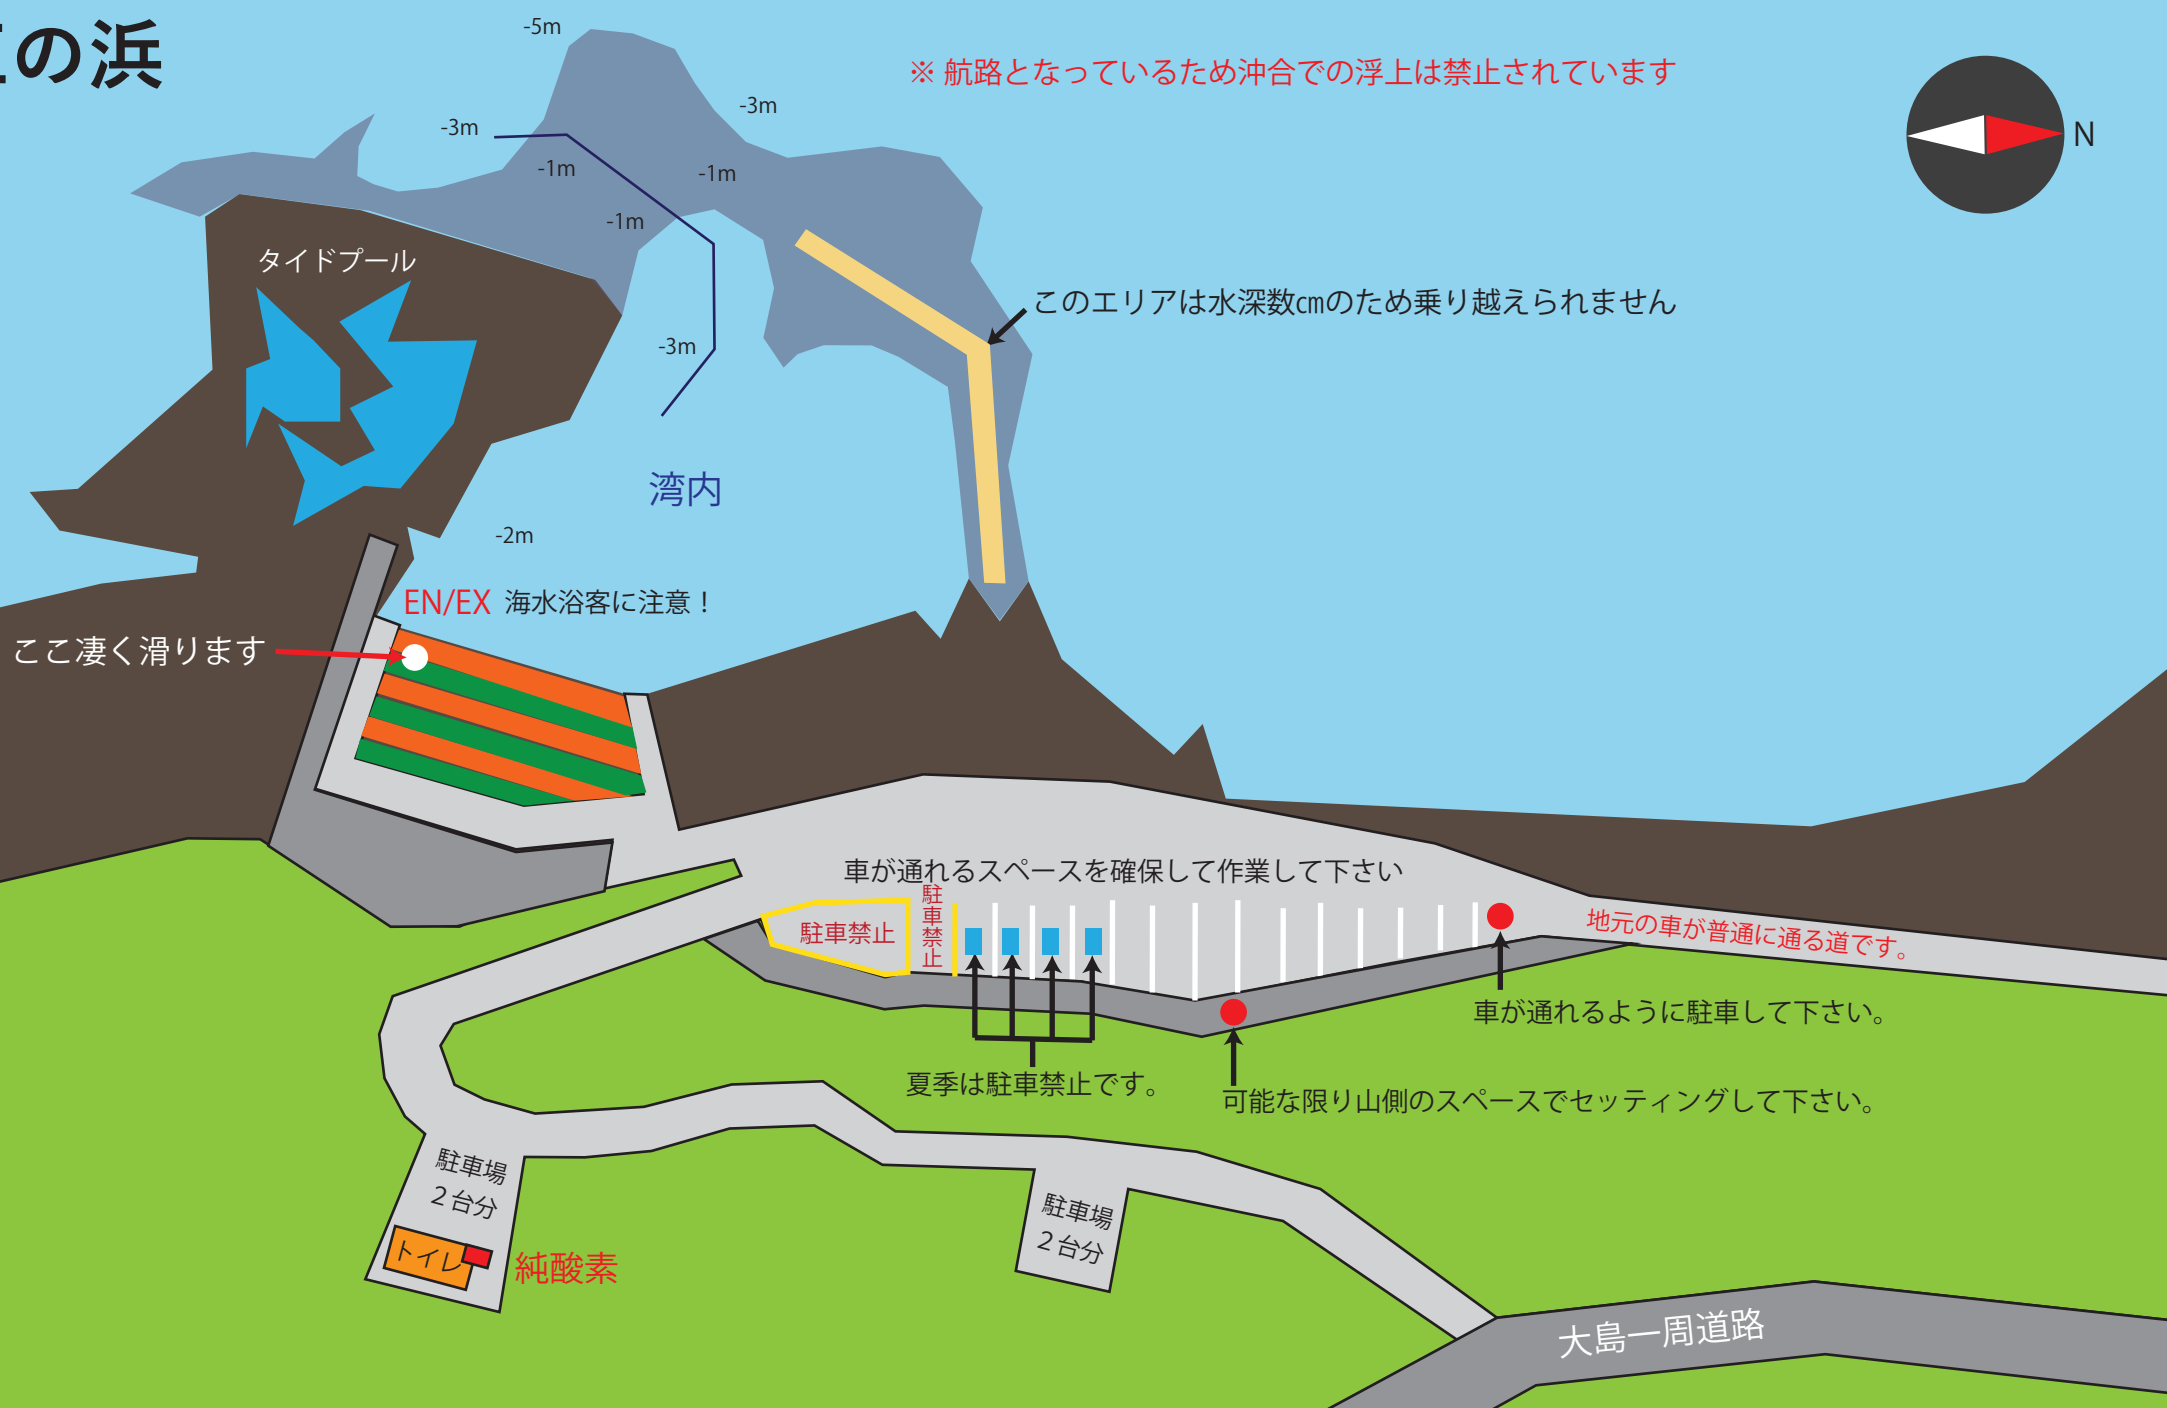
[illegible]の浜

※ 航路となっているため沖合での浮上は禁止されています

N

-5m
-3m
-3m
-1m
-1m
-1m
-3m
-2m

タイドプール

このエリアは水深数cmのため乗り越えられません

湾内

EN/EX 海水浴客に注意！

ここ凄く滑ります

車が通れるスペースを確保して作業して下さい

駐車禁止

駐車禁止

地元の車が普通に通る道です。

車が通れるように駐車して下さい。

夏季は駐車禁止です。

可能な限り山側のスペースでセッティングして下さい。

駐車場 2台分

トイレ

純酸素

駐車場 2台分

大島一周道路